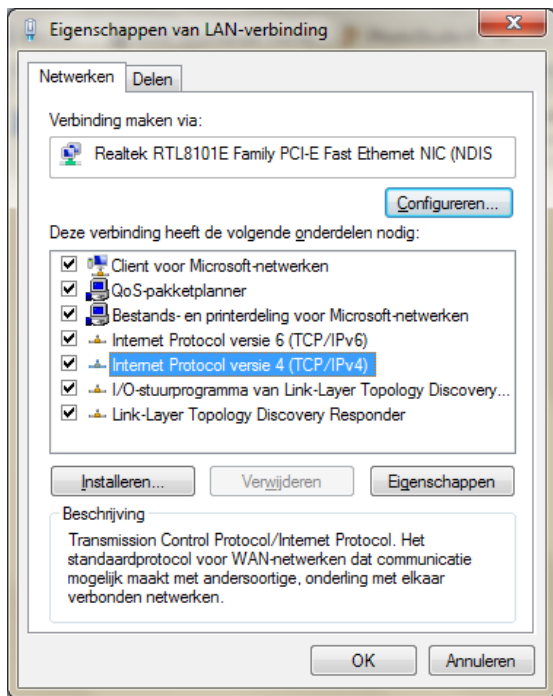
Eigenschappen van LAN-verbinding

Netwerken
Delen

Verbinding maken via:

Realtek RTL8101E Family PCI-E Fast Ethernet NIC (NDIS

Configureren...

Deze verbinding heeft de volgende onderdelen nodig:

Client voor Microsoft-netwerken
QoS-pakketplanner
Bestands- en printerdeling voor Microsoft-netwerken
Internet Protocol versie 6 (TCP/IPv6)
Internet Protocol versie 4 (TCP/IPv4)
I/O-stuurprogramma van Link-Layer Topology Discovery...
Link-Layer Topology Discovery Responder

Installeren...
Verwijderen
Eigenschappen

Beschrijving
Transmission Control Protocol/Internet Protocol. Het standaardprotocol voor WAN-netwerken dat communicatie mogelijk maakt met andersoortige, onderling met elkaar verbonden netwerken.

OK
Annuleren